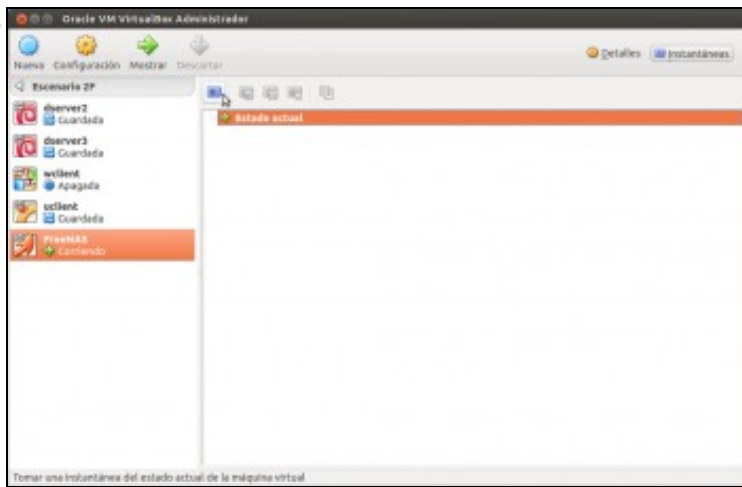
Oracle VM VirtualBox Administrador

Nueva Configuración Mostrar Descartar

Detalles Instantáneas

Escenario 2F

dserver2
Guardada

dserver3
Guardada

wclient
Apagada

uclient
Guardada

FreeNAS
Corriendo

Estado actual

Tomar una instantánea del estado actual de la máquina virtual